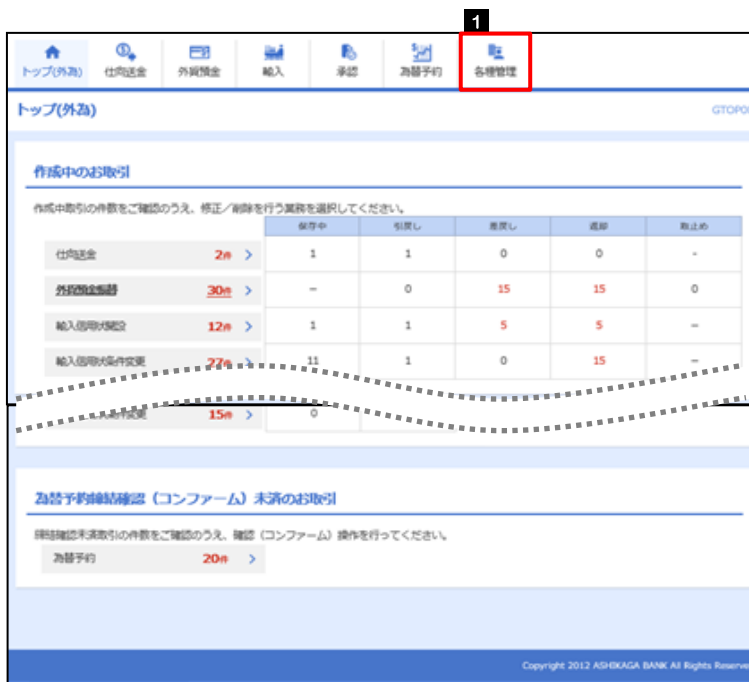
1

トップ(外為) 仕向送金 外貨預金 輸入 承認 為替予約 各種管理

トップ(外為)

GTOP0

作成中のお取引

作成中取引の件数をご確認のうえ、修正／削除を行う業務を選択してください。

| | | 保存中 | 引戻し | 差戻し | 返却 | 取止め |
|---|---|---|---|---|---|---|
| 仕向送金 | 2件 > | 1 | 1 | 0 | 0 | - |
| 外貨預金振替 | 30件 > | – | 0 | 15 | 15 | 0 |
| 輸入信用状開設 | 12件 > | 1 | 1 | 5 | 5 | – |
| 輸入信用状条件変更 | 27件 > | 11 | 1 | 0 | 15 | – |
| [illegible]条件変更 | 15件 > | 0 | | | | |

為替予約締結確認（コンファーム）未済のお取引

締結確認未済取引の件数をご確認のうえ、確認（コンファーム）操作を行ってください。

為替予約 20件 >

Copyright 2012 ASHIKAGA BANK All Rights Reserve